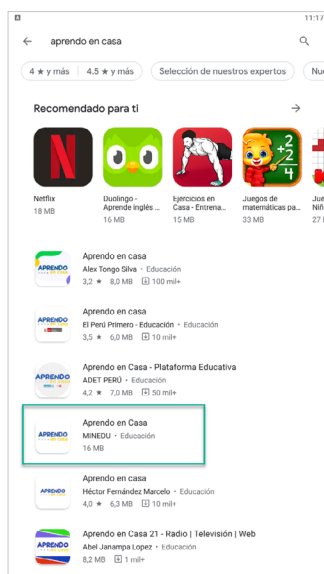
A 11:17

aprendo en casa

4 ★ y más | 4,5 ★ y más | Selección de nuestros expertos | Nu

Recomendado para ti

Netflix
18 MB

Duolingo - Aprende inglés ...
16 MB

Ejercicios en Casa - Entrena...
15 MB

Juegos de matemáticas pa...
33 MB

Jue Niñ
27 M

Aprendo en casa
Alex Tongo Silva • Educación
3,2 ★ 8,0 MB 10 mil+

Aprendo en casa
El Perú Primero - Educación • Educación
3,5 ★ 6,0 MB 10 mil+

Aprendo en Casa - Plataforma Educativa
ADET PERÚ • Educación
4,2 ★ 7,0 MB 50 mil+

Aprendo en Casa
MINEDU • Educación
16 MB

Aprendo en casa
Héctor Fernández Marcelo • Educación
4,0 ★ 6,3 MB 10 mil+

Aprendo en Casa 21 - Radio | Televisión | Web
Abel Janampa Lopez • Educación
8,2 MB 1 mil+